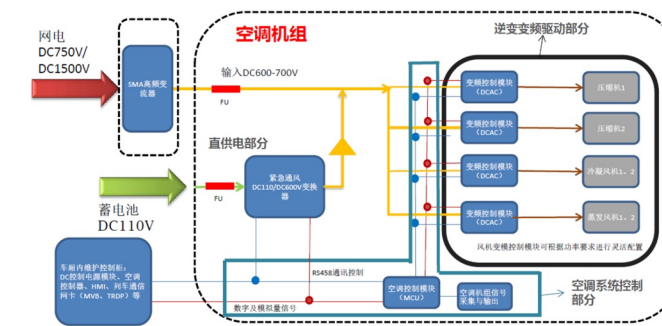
网电
DC750V/
DC1500V

SMA高频变流器

空调机组

逆变变频驱动部分

输入DC600-700V

FU

变频控制模块
（DCAC）

压缩机1

变频控制模块
（DCAC）

压缩机2

直供电部分

紧急通风
DC110/DC600V变换器

变频控制模块
（DCAC）

冷凝风机1、2

蓄电池
DC110V

FU

变频控制模块
（DCAC）

蒸发风机1、2

风机变频控制模块可根据功率要求进行灵活配置

车厢内维护控制柜：DC控制电源模块、空调控制器、HMI、列车通信网卡（MVB、TRDP）等

RS458通讯控制

空调控制模块
（MCU）

空调机组信号采集与输出

空调系统控制部分

数字及模拟量信号